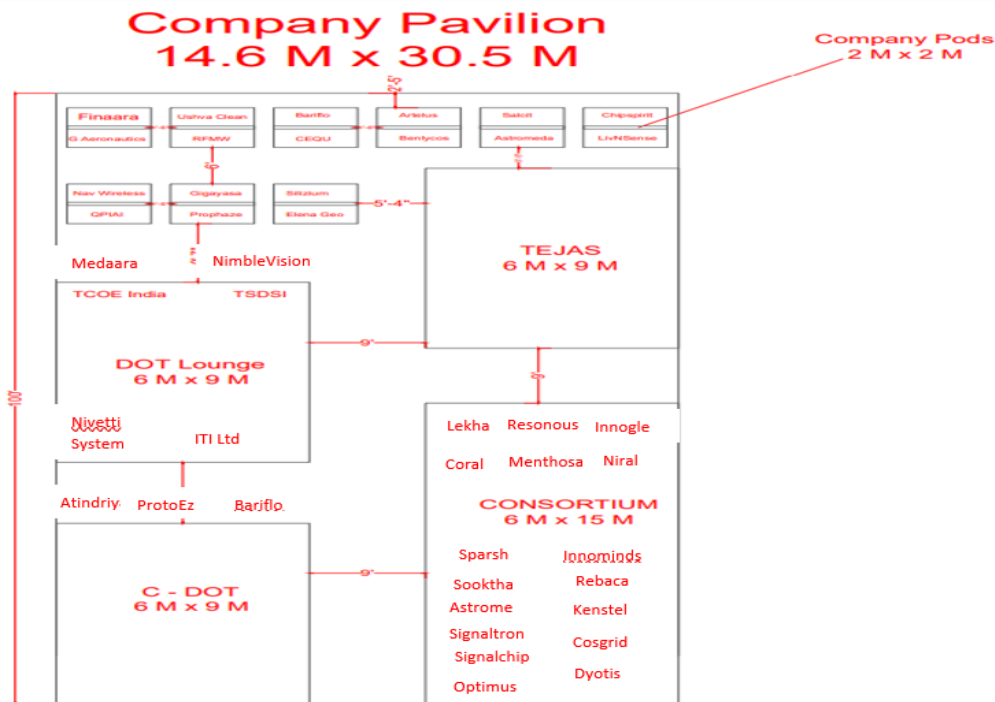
Company Pavilion
14.6 M x 30.5 M

Company Pods
2 M x 2 M

2'-6"

Finaara
G Aeronautics

Ushva Clean
RFMW

Bariflo
CEQU

Artelus
Benlycos

Salcit
Astromeda

Chipspirit
LivNSense

Nav Wireless
QPIAI

Gigayasa
Prophaze

Silizium
Elena Geo

5'-4"

TEJAS
6 M x 9 M

Medaara
NimbleVision

TCOE India
TSDSI

DOT Lounge
6 M x 9 M

9'

Nivetti System
ITI Ltd

Lekha
Resonous
Innogle
Coral
Menthosa
Niral

CONSORTIUM
6 M x 15 M

Atindriya
ProtoEz
Bariflo

Sparsh
Innominds
Sooktha
Rebaca
Astrome
Kenstel
Signaltron
Cosgrid
Signalchip
Dyotis
Optimus

C - DOT
6 M x 9 M

9'

100'